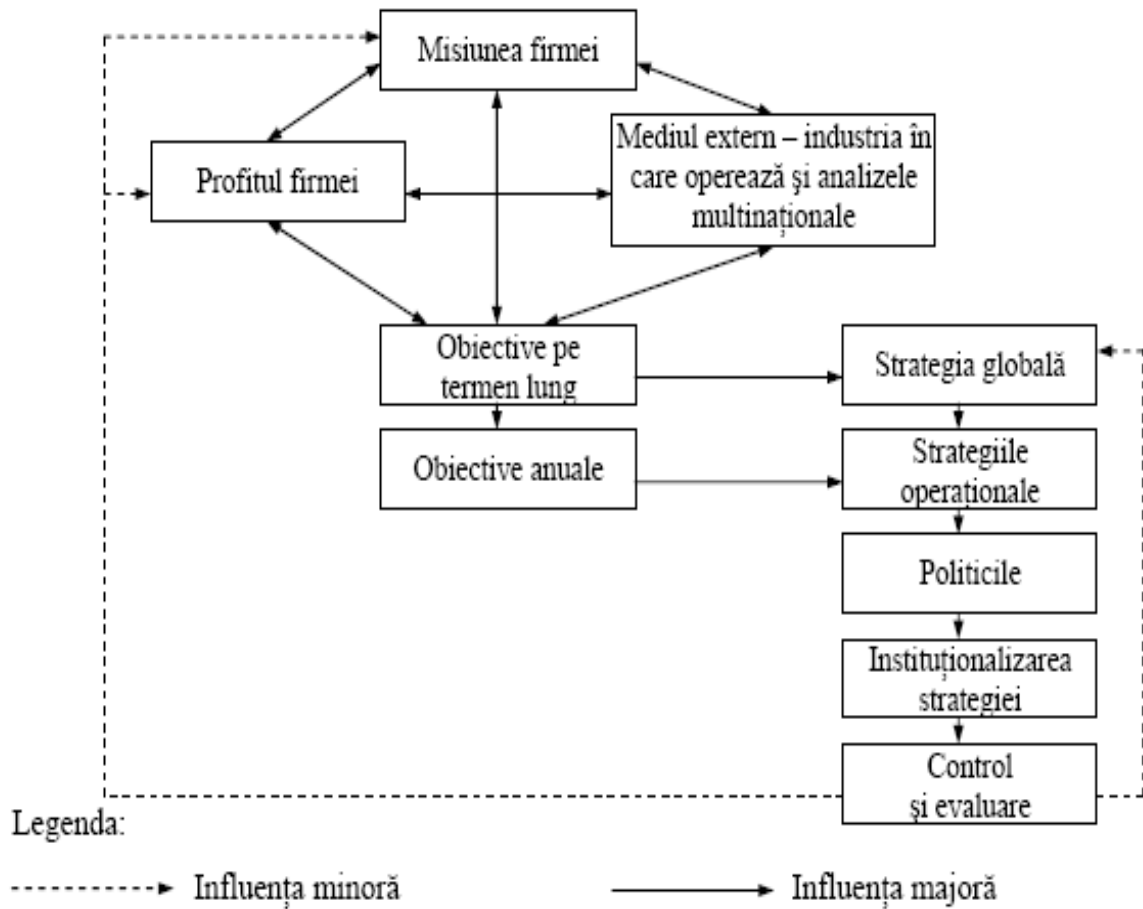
Misiunea firmei

Profitul firmei

Mediul extern – industria în care operează şi analizele multinaționale

Obiective pe termen lung

Obiective anuale

Strategia globală

Strategiile operaționale

Politicile

Instituționalizarea strategiei

Control şi evaluare

Legenda:

Influența minoră

Influența majoră